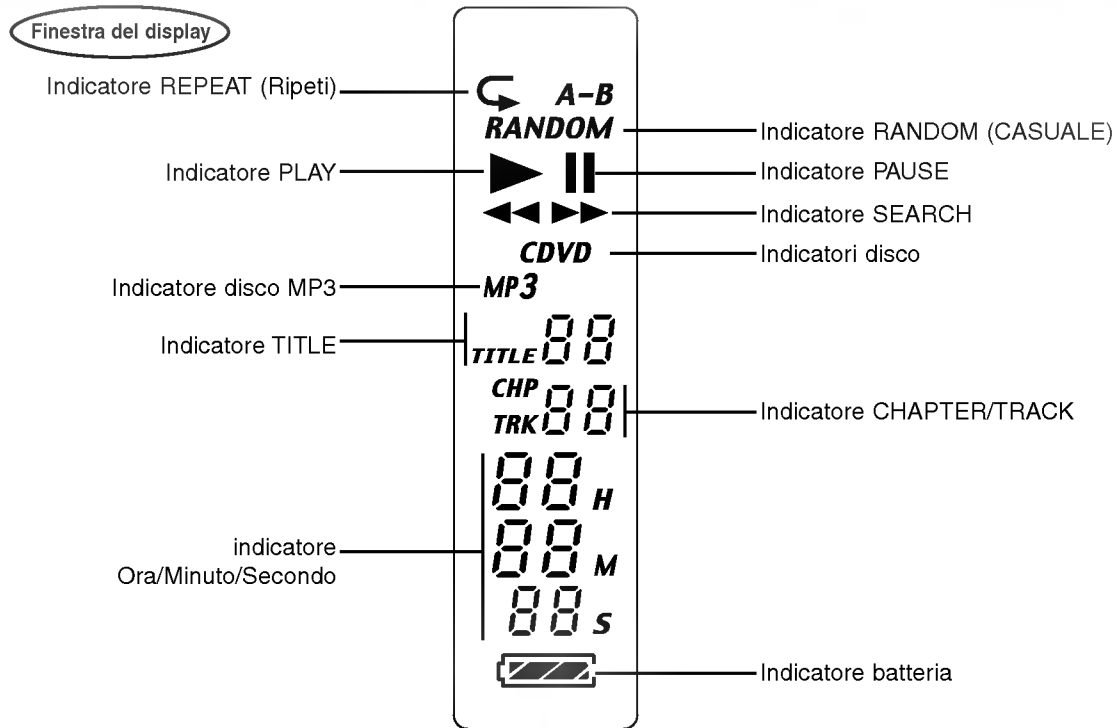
Finestra del display

Indicatore REPEAT (Ripeti)

A-B

RANDOM

Indicatore RANDOM (CASUALE)

Indicatore PLAY

Indicatore PAUSE

Indicatore SEARCH

CDVD

Indicatori disco

Indicatore disco MP3

MP3

Indicatore TITLE

TITLE 88

CHP
TRK 88

Indicatore CHAPTER/TRACK

88 H
88 M
88 S

indicatore Ora/Minuto/Secondo

Indicatore batteria